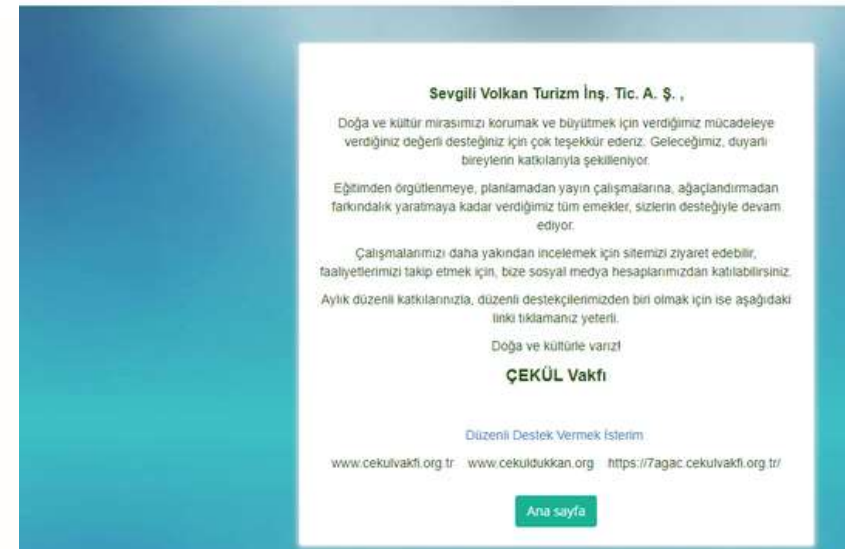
Sevgili Volkan Turizm İnş. Tic. A. Ş. ,

Doğa ve kültür mirasımızı korumak ve büyütmek için verdiğimiz mücadeleye verdiğiniz değerli desteğiniz için çok teşekkür ederiz. Geleceğimiz, duyarlı bireylerin katkılarıyla şekilleniyor.

Eğitimden örgütlenmeye, planlamadan yayın çalışmalarına, ağaçlandırmadan farkındalık yaratmaya kadar verdiğimiz tüm emekler, sizlerin desteğiyle devam ediyor.

Çalışmalarımızı daha yakından incelemek için sitemizi ziyaret edebilir, faaliyetlerimizi takip etmek için, bize sosyal medya hesaplarımızdan katılabilirsiniz.

Aylık düzenli katkılarınızla, düzenli destekçilerimizden biri olmak için ise aşağıdaki linki tıklamanız yeterli.

Doğa ve kültürle varız!

ÇEKÜL Vakfı

Düzenli Destek Vermek İsterim

www.cekulvakfi.org.tr www.cekuldukkan.org https://7agac.cekulvakfi.org.tr/

Ana sayfa